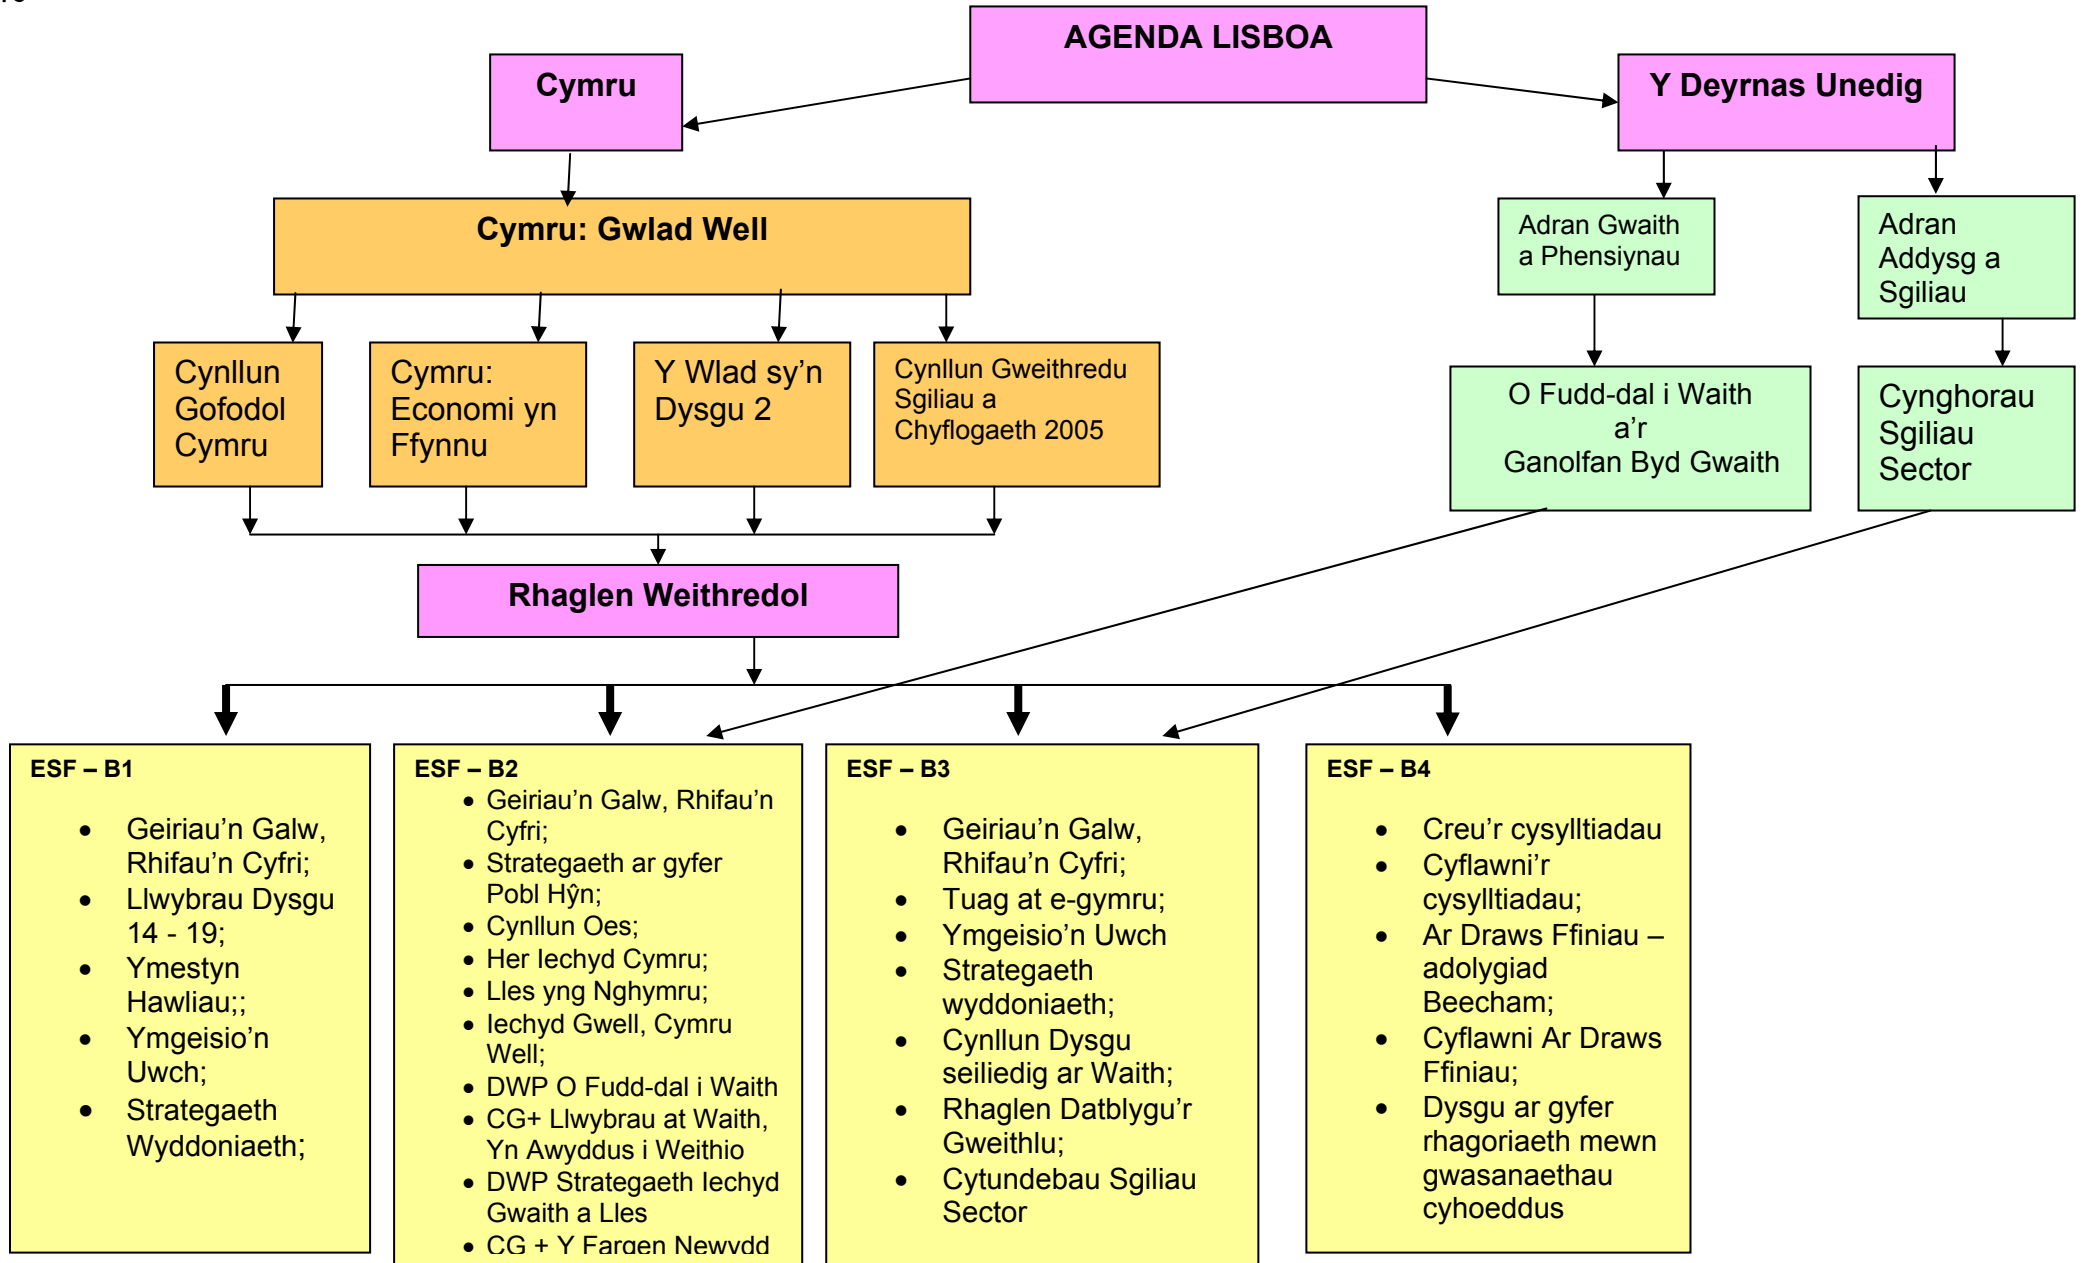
AGENDA LISBOA

Cymru

Y Deyrnas Unedig

Cymru: Gwlad Well

Adran Gwaith a Phensiynau

Adran Addysg a Sgiliau

Cynllun Gofodol Cymru

Cymru: Economi yn Ffynnu

Y Wlad sy'n Dysgu 2

Cynllun Gweithredu Sgiliau a Chyflogaeth 2005

O Fudd-dal i Waith a'r Ganolfan Byd Gwaith

Cynghorau Sgiliau Sector

Rhaglen Weithredol

ESF – B1
- Geiriau'n Galw, Rhifau'n Cyfri;
- Llwybrau Dysgu 14 - 19;
- Ymestyn Hawliau;;
- Ymgeisio'n Uwch;
- Strategaeth Wyddoniaeth;

ESF – B2
- Geiriau'n Galw, Rhifau'n Cyfri;
- Strategaeth ar gyfer Pobl Hŷn;
- Cynllun Oes;
- Her Iechyd Cymru;
- Lles yng Nghymru;
- Iechyd Gwell, Cymru Well;
- DWP O Fudd-dal i Waith
- CG+ Llwybrau at Waith, Yn Awyddus i Weithio
- DWP Strategaeth Iechyd Gwaith a Lles
- CG + Y Fargen Newydd

ESF – B3
- Geiriau'n Galw, Rhifau'n Cyfri;
- Tuag at e-gymru;
- Ymgeisio'n Uwch
- Strategaeth wyddoniaeth;
- Cynllun Dysgu seiliedig ar Waith;
- Rhaglen Datblygu'r Gweithlu;
- Cytundebau Sgiliau Sector

ESF – B4
- Creu'r cysylltiadau
- Cyflawni'r cysylltiadau;
- Ar Draws Ffiniau – adolygiad Beecham;
- Cyflawni Ar Draws Ffiniau;
- Dysgu ar gyfer rhagoriaeth mewn gwasanaethau cyhoeddus